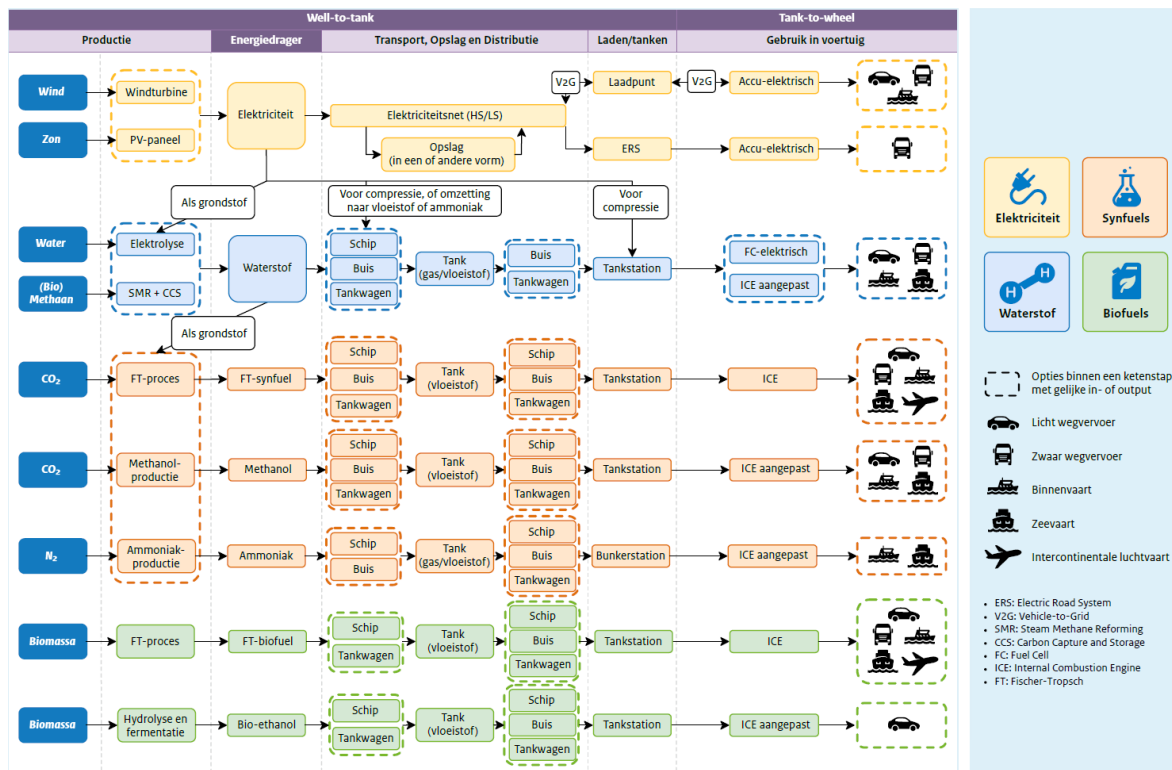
Well-to-tank | Tank-to-wheel

Productie | Energiedrager | Transport, Opslag en Distributie | Laden/tanken | Gebruik in voertuig

Wind → Windturbine
Zon → PV-paneel
Elektriciteit → Elektriciteitsnet (HS/LS)
Opslag (in een of andere vorm)
V2G → Laadpunt ← V2G → Accu-elektrisch
ERS → Accu-elektrisch

Als grondstof
Voor compressie, of omzetting naar vloeistof of ammoniak
Voor compressie

Water → Elektrolyse
(Bio) Methaan → SMR + CCS
Waterstof → Schip, Buis, Tankwagen → Tank (gas/vloeistof) → Buis, Tankwagen → Tankstation → FC-elektrisch, ICE aangepast

Als grondstof

CO₂ → FT-proces → FT-synfuel → Schip, Buis, Tankwagen → Tank (vloeistof) → Schip, Buis, Tankwagen → Tankstation → ICE

CO₂ → Methanol-productie → Methanol → Schip, Buis, Tankwagen → Tank (vloeistof) → Schip, Buis, Tankwagen → Tankstation → ICE aangepast

N₂ → Ammoniak-productie → Ammoniak → Schip, Buis → Tank (gas/vloeistof) → Schip, Buis, Tankwagen → Bunkerstation → ICE aangepast

Biomassa → FT-proces → FT-biofuel → Schip, Tankwagen → Tank (vloeistof) → Schip, Buis, Tankwagen → Tankstation → ICE

Biomassa → Hydrolyse en fermentatie → Bio-ethanol → Schip, Tankwagen → Tank (vloeistof) → Schip, Buis, Tankwagen → Tankstation → ICE aangepast

Elektriciteit
Synfuels
Waterstof
Biofuels

Opties binnen een ketenstap met gelijke in- of output
Licht wegvervoer
Zwaar wegvervoer
Binnenvaart
Zeevaart
Intercontinentale luchtvaart

• ERS: Electric Road System
• V2G: Vehicle-to-Grid
• SMR: Steam Methane Reforming
• CCS: Carbon Capture and Storage
• FC: Fuel Cell
• ICE: Internal Combustion Engine
• FT: Fischer-Tropsch